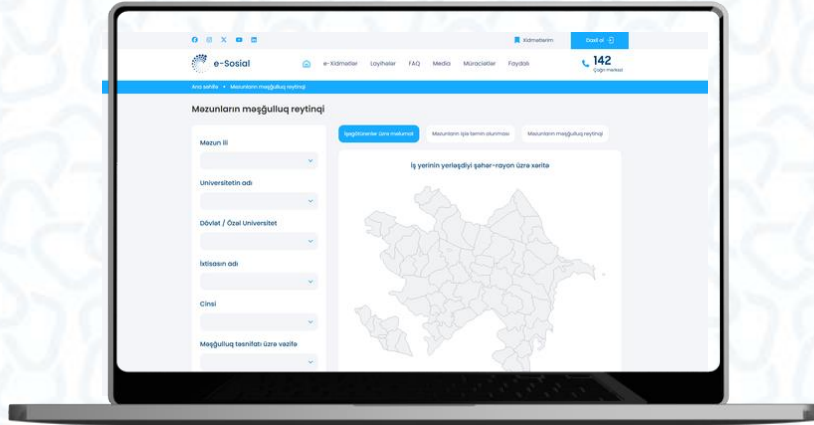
Xidmətlərim
Daxil ol

e-Sosial
e-Xidmətlər Layihələr FAQ Media Müraciətlər Faydalı
142
Çağrı mərkəzi

Ana səhifə • Məzunların məşğulluq reytinqi

Məzunların məşğulluq reytinqi

İşəgötürənlər üzrə məlumat
Məzunların işlə təmin olunması
Məzunların məşğulluq reytinqi

Məzun ili

Universitetin adı

Dövlət / Özəl Universitet

İxtisasın adı

Cinsi

Məşğulluq təsnifatı üzrə vəzifə

İş yerinin yerləşdiyi şəhər-rayon üzrə xəritə